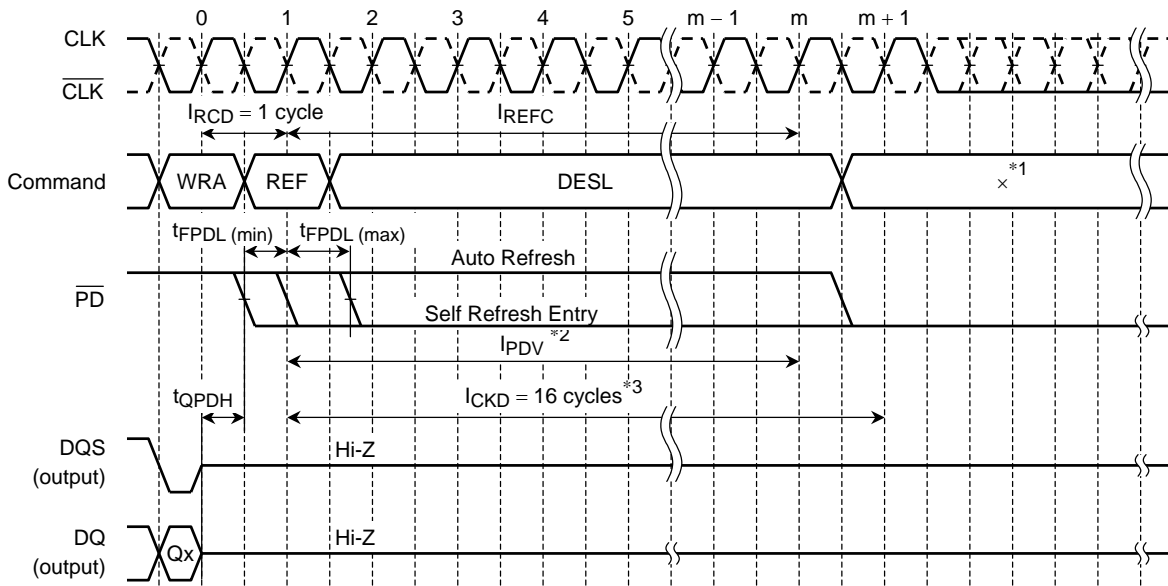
0 1 2 3 4 5 m – 1 m m + 1

CLK

$\overline{CLK}$

$I_{RCD}$ = 1 cycle

$I_{REFC}$

Command

WRA

REF

DESL

$\times^{*1}$

$t_{FPDL\,(min)}$

$t_{FPDL\,(max)}$

Auto Refresh

$\overline{PD}$

Self Refresh Entry

$I_{PDV}{}^{*2}$

$t_{QPDH}$

$I_{CKD}$ = 16 cycles$^{*3}$

DQS (output)

Hi-Z

DQ (output)

Qx

Hi-Z